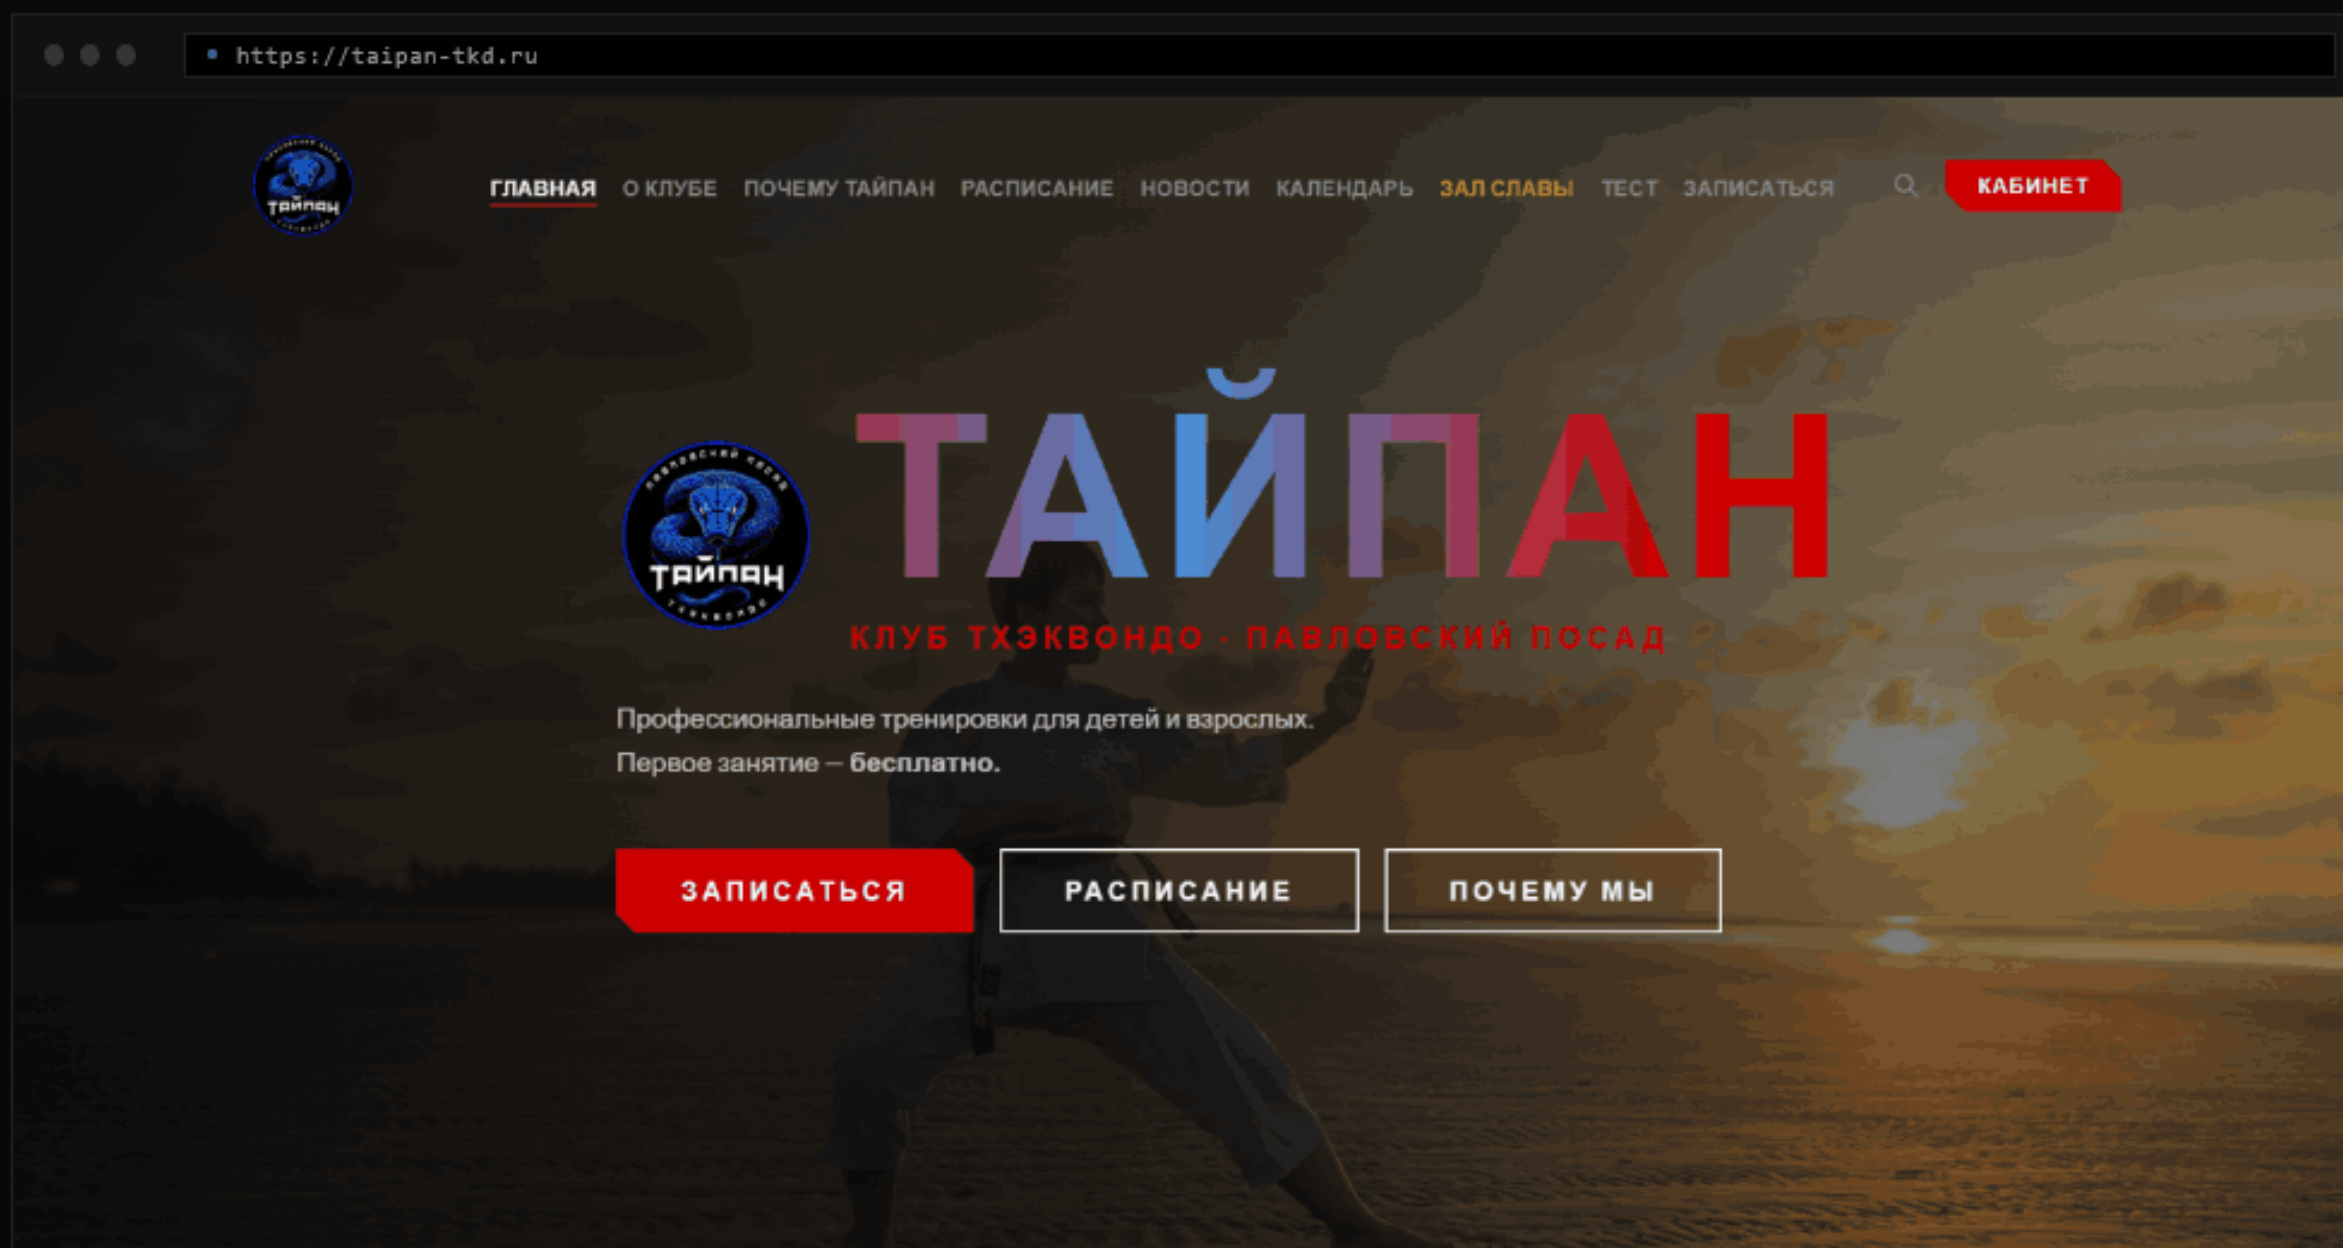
https://taipan-tkd.ru

Тайпан

ГЛАВНАЯ О КЛУБЕ ПОЧЕМУ ТАЙПАН РАСПИСАНИЕ НОВОСТИ КАЛЕНДАРЬ ЗАЛ СЛАВЫ ТЕСТ ЗАПИСАТЬСЯ КАБИНЕТ

Павловский Посад
Тайпан
Тхэквондо

ТАЙПАН

КЛУБ ТХЭКВОНДО · ПАВЛОВСКИЙ ПОСАД

Профессиональные тренировки для детей и взрослых.
Первое занятие — бесплатно.

ЗАПИСАТЬСЯ РАСПИСАНИЕ ПОЧЕМУ МЫ